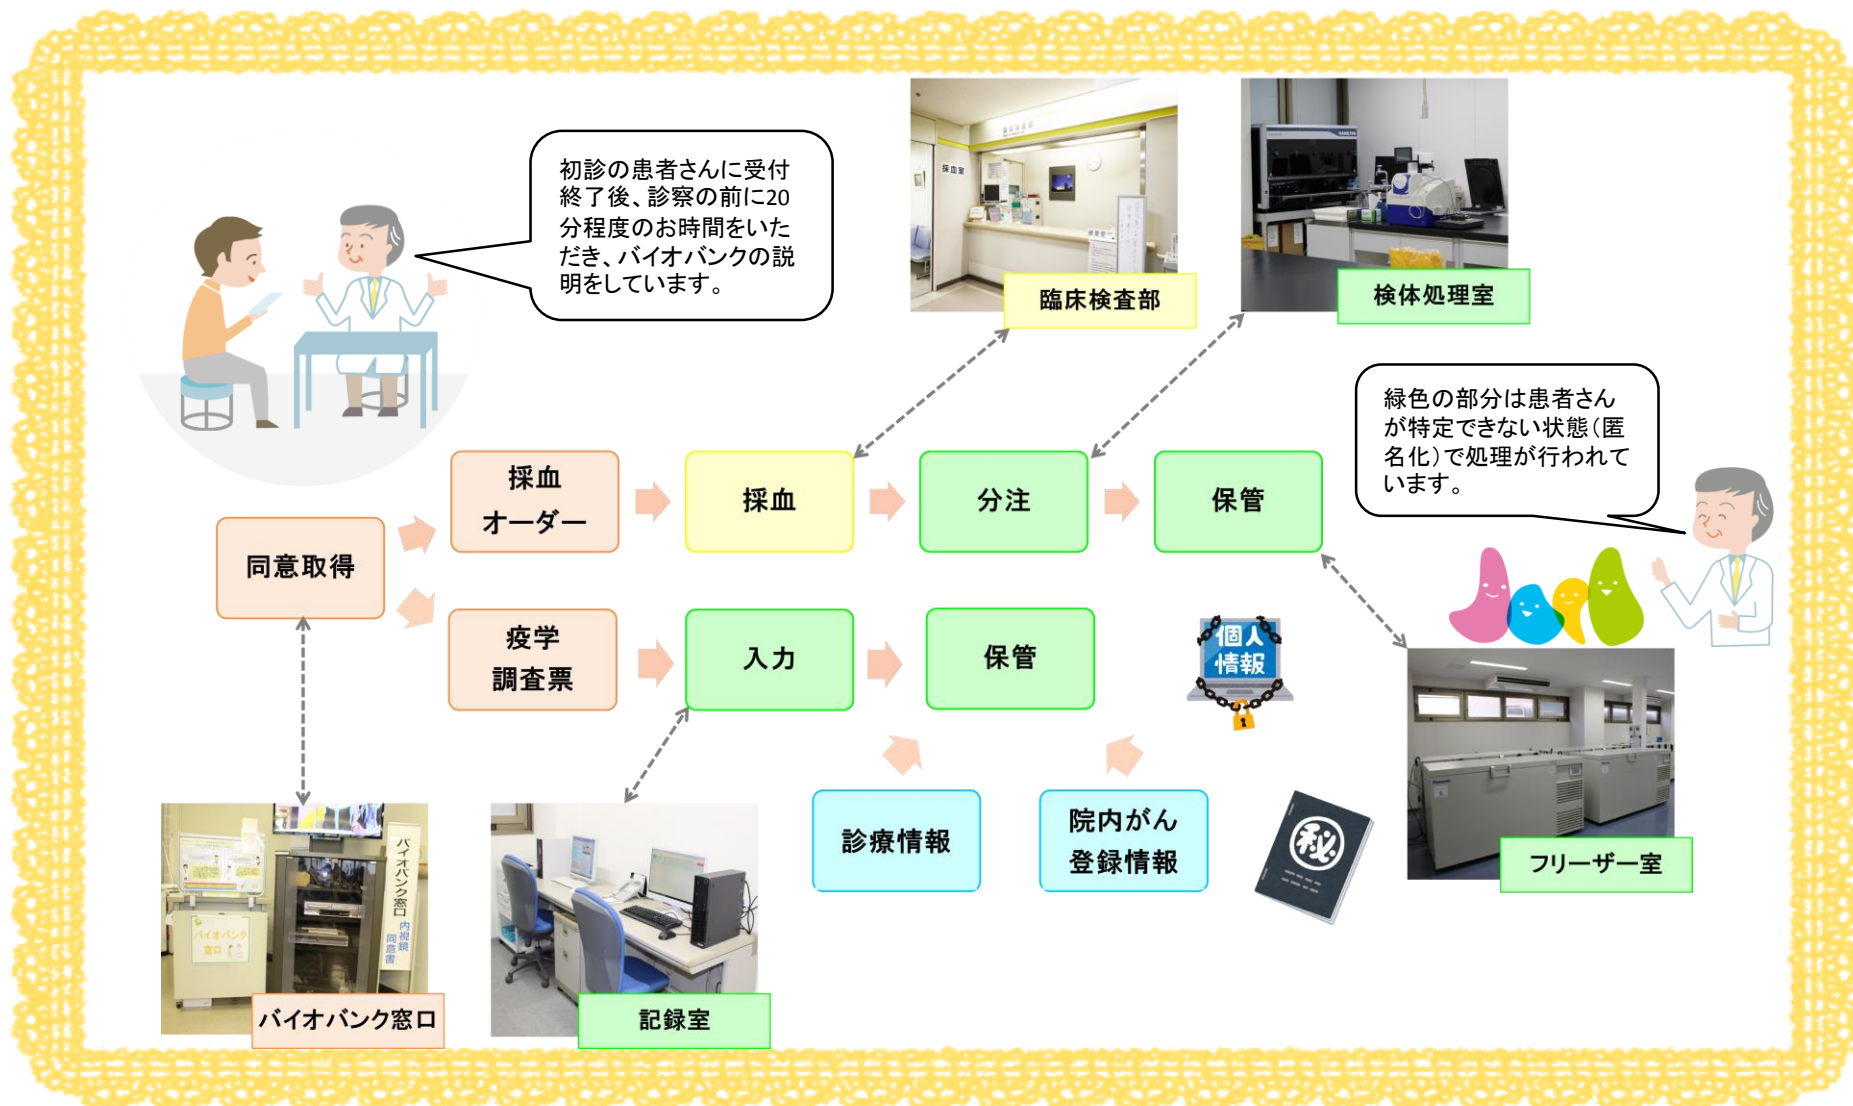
初診の患者さんに受付終了後、診察の前に20分程度のお時間をいただき、バイオバンクの説明をしています。

臨床検査部

検体処理室

緑色の部分は患者さんが特定できない状態(匿名化)で処理が行われています。

同意取得

採血オーダー

採血

分注

保管

疫学調査票

入力

保管

個人情報

診療情報

院内がん登録情報

フリーザー室

バイオバンク窓口

記録室